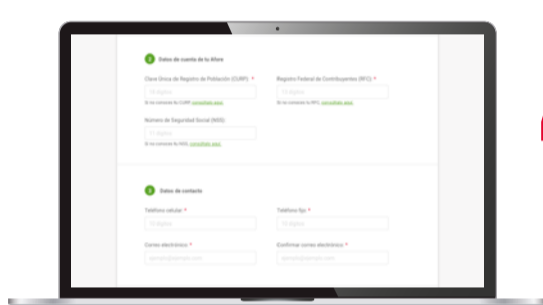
2 Datos de cuenta de tu Afore

Clave Única de Registro de Población (CURP) *

18 dígitos

Si no conoces tu CURP, consúltala aquí.

Registro Federal de Contribuyentes (RFC) *

13 dígitos

Si no conoces tu RFC, consúltalo aquí.

Número de Seguridad Social (NSS)

11 dígitos

Si no conoces tu NSS, consúltalo aquí.

3 Datos de contacto

Teléfono celular *

10 dígitos

Teléfono fijo *

10 dígitos

Correo electrónico *

ejemplo@ejemplo.com

Confirmar correo electrónico *

ejemplo@ejemplo.com